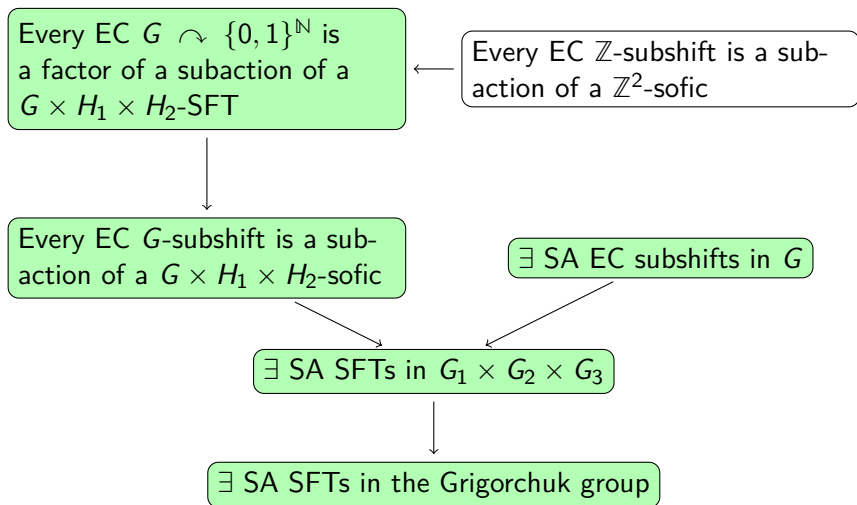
Every EC $G \curvearrowright \{0,1\}^{\mathbb{N}}$ is a factor of a subaction of a $G \times H_1 \times H_2$-SFT

Every EC $\mathbb{Z}$-subshift is a subaction of a $\mathbb{Z}^2$-sofic

Every EC $G$-subshift is a subaction of a $G \times H_1 \times H_2$-sofic

$\exists$ SA EC subshifts in $G$

$\exists$ SA SFTs in $G_1 \times G_2 \times G_3$

$\exists$ SA SFTs in the Grigorchuk group